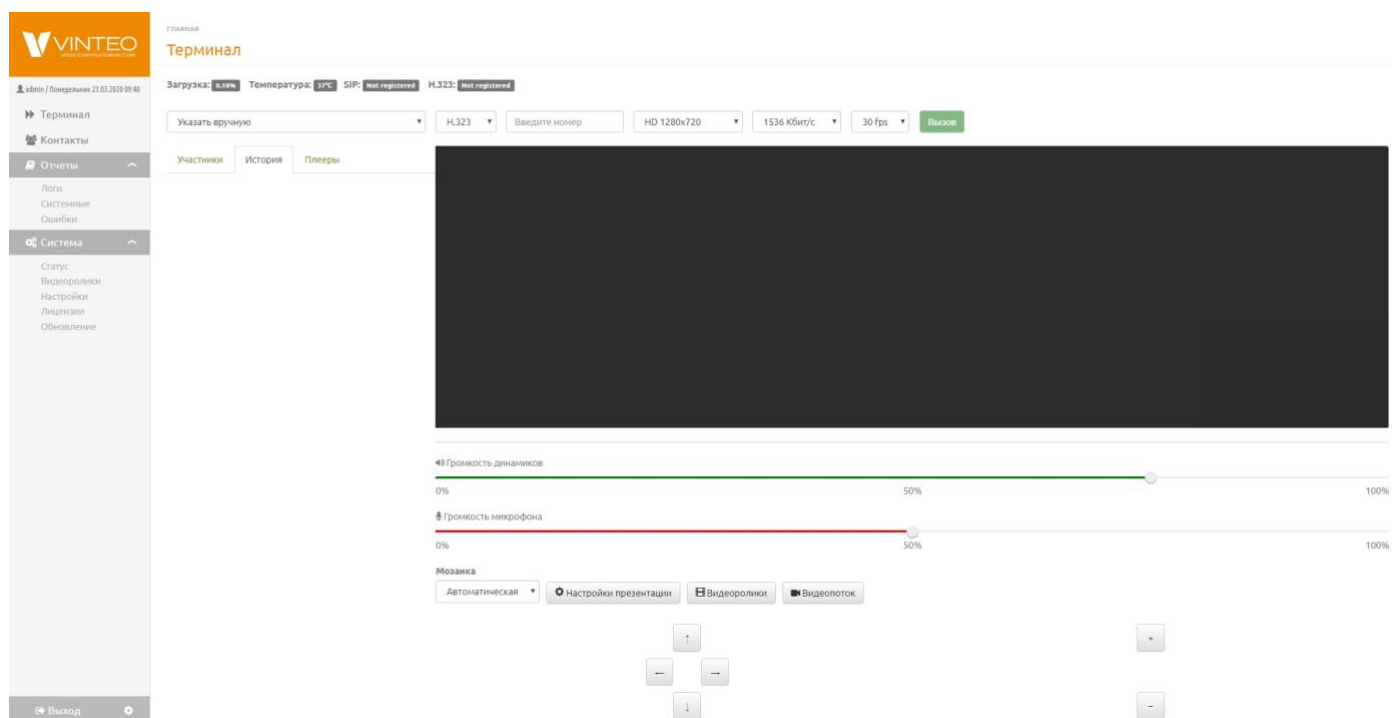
VINTEO
Video Communication Core

admin / Понедельник 23.03.2020 09:40

Терминал
Контакты
Отчеты
Логи
Системные
Ошибки
Система
Статус
Видеоролики
Настройки
Лицензии
Обновление

Выход

ГЛАВНАЯ
Терминал

Загрузка: 0.18% Температура: 37°C SIP: Not registered H.323: Not registered

Указать вручную
H.323
Введите номер
HD 1280x720
1536 Кбит/с
30 fps
Вызов

Участники История Плееры

Громкость динамиков
0% 50% 100%

Громкость микрофона
0% 50% 100%

Мозаика
Автоматическая
Настройки презентации
Видеоролики
Видеопоток

↑
← →
↓
+
-